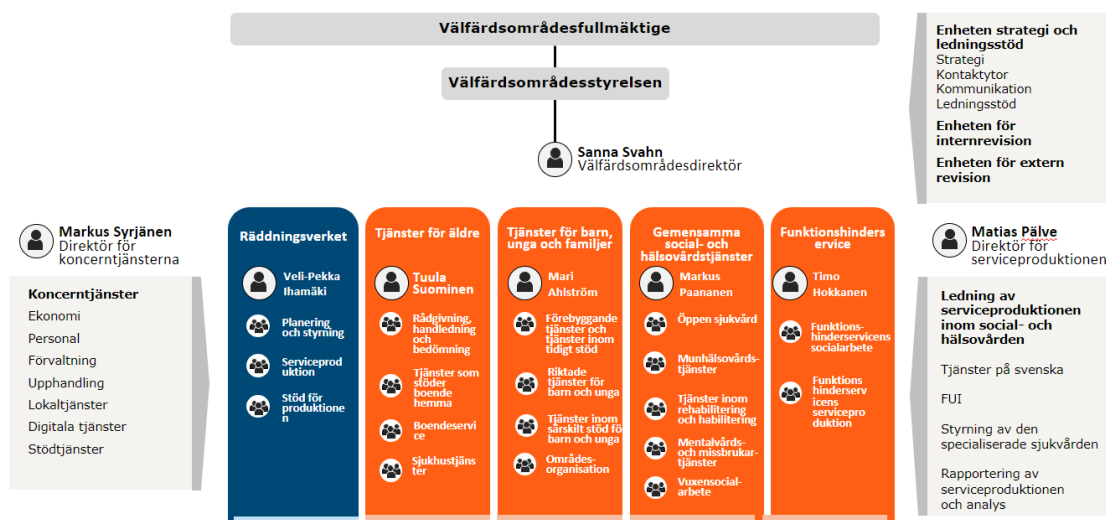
Välfärdsområdesfullmäktige

Välfärdsområdesstyrelsen

Sanna Svahn
Välfärdsområdesdirektör

Enheten strategi och ledningsstöd
Strategi
Kontaktytor
Kommunikation
Ledningsstöd

Enheten för internrevision

Enheten för extern revision

Markus Syrjänen
Direktör för koncerntjänsterna

Koncerntjänster
Ekonomi
Personal
Förvaltning
Upphandling
Lokaltjänster
Digitala tjänster
Stödtjänster

Räddningsverket

Veli-Pekka Ihamäki

Planering och styrning

Serviceproduktion

Stöd för produktionen

Tjänster för äldre

Tuula Suominen

Rådgivning, handledning och bedömning

Tjänster som stöder boende hemma

Boendeservice

Sjukhustjänster

Tjänster för barn, unga och familjer

Mari Ahlström

Förebyggande tjänster och tjänster inom tidigt stöd

Riktade tjänster för barn och unga

Tjänster inom särskilt stöd för barn och unga

Områdesorganisation

Gemensamma social- och hälsovårdstjänster

Markus Paananen

Öppen sjukvård

Munhälsovårdstjänster

Tjänster inom rehabilitering och habilitering

Mentalvårds- och missbrukartjänster

Vuxensocialarbete

Funktionshinderservice

Timo Hokkanen

Funktionshinderservicens socialarbete

Funktionshinderservicens serviceproduktion

Matias Pälve
Direktör för serviceproduktionen

Ledning av serviceproduktionen inom social- och hälsovården

Tjänster på svenska

FUI

Styrning av den specialiserade sjukvården

Rapportering av serviceproduktionen och analys